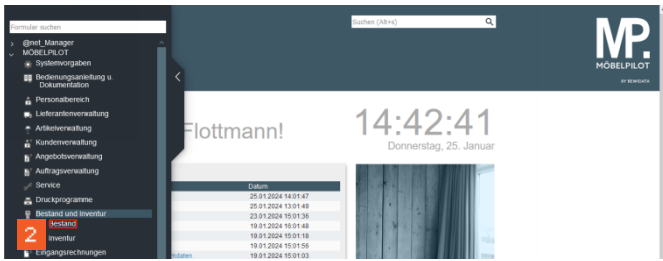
Formular suchen

@net_Manager
MÖBELPILOT
Systemvorgaben
Bedienungsanleitung u. Dokumentation
Personalbereich
Lieferantenverwaltung
Artikelverwaltung
Kundenverwaltung
Angebotsverwaltung
Auftragsverwaltung
Service
Druckprogramme
Bestand und Inventur
Bestand
Inventur
Eingangsrechnungen

2

Suchen (Alt+s)

MP.
MÖBELPILOT
BY BEWIDATA

Flottmann!

14:42:41
Donnerstag, 25. Januar

| Datum |
|---|
| 25.01.2024 14:01:47 |
| 25.01.2024 13:01:48 |
| 23.01.2024 15:01:35 |
| 19.01.2024 16:01:48 |
| 19.01.2024 15:01:18 |
| 19.01.2024 15:01:56 |
| 19.01.2024 15:01:03 |

daten